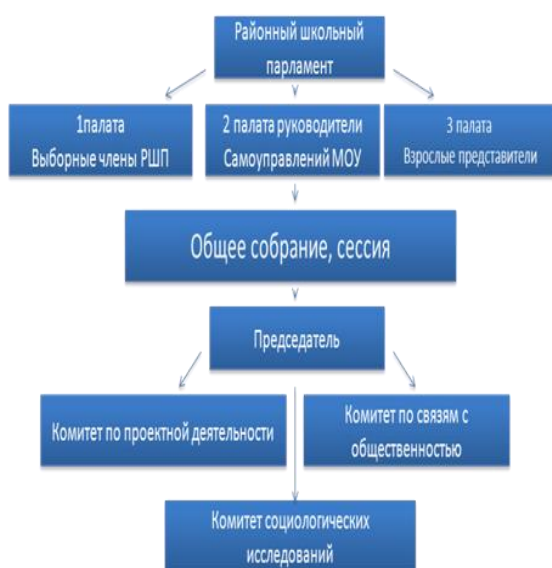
Районный школьный парламент

1палата
Выборные члены РШП

2 палата руководители
Самоуправлений МОУ

3 палата
Взрослые представители

Общее собрание, сессия

Председатель

Комитет по проектной деятельности

Комитет по связям с общественностью

Комитет социологических исследований